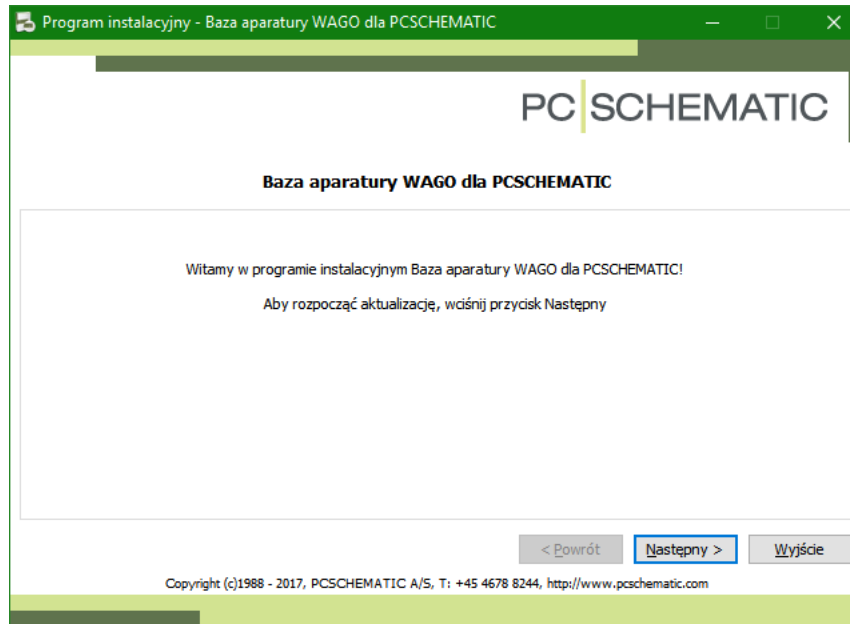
Program instalacyjny - Baza aparatury WAGO dla PCSCHEMATIC

PC SCHEMATIC

Baza aparatury WAGO dla PCSCHEMATIC

Witamy w programie instalacyjnym Baza aparatury WAGO dla PCSCHEMATIC!

Aby rozpocząć aktualizację, wciśnij przycisk Następny

< Powrót
Następny >
Wyjście

Copyright (c)1988 - 2017, PCSCHEMATIC A/S, T: +45 4678 8244, http://www.pcschematic.com